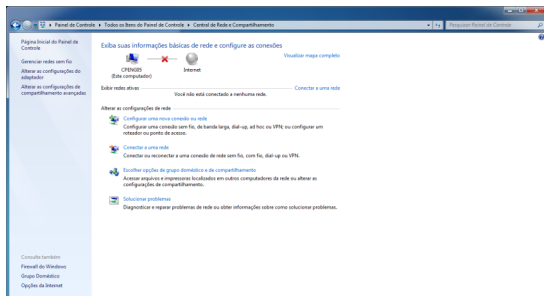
Painel de Controle ▸ Todos os Itens do Painel de Controle ▸ Central de Rede e Compartilhamento

Pesquisar Painel de Controle

Página Inicial do Painel de Controle

Gerenciar redes sem fio

Alterar as configurações do adaptador

Alterar as configurações de compartilhamento avançadas

Exiba suas informações básicas de rede e configure as conexões

Visualizar mapa completo

CPENG05
(Este computador)

Internet

Exibir redes ativas

Conectar a uma rede

Você não está conectado a nenhuma rede.

Alterar as configurações de rede

Configurar uma nova conexão ou rede
Configurar uma conexão sem fio, de banda larga, dial-up, ad hoc ou VPN; ou configurar um roteador ou ponto de acesso.

Conectar a uma rede
Conectar ou reconectar a uma conexão de rede sem fio, com fio, dial-up ou VPN.

Escolher opções de grupo doméstico e de compartilhamento
Acessar arquivos e impressoras localizados em outros computadores da rede ou alterar as configurações de compartilhamento.

Solucionar problemas
Diagnosticar e reparar problemas de rede ou obter informações sobre como solucionar problemas.

Consulte também

Firewall do Windows

Grupo Doméstico

Opções da Internet